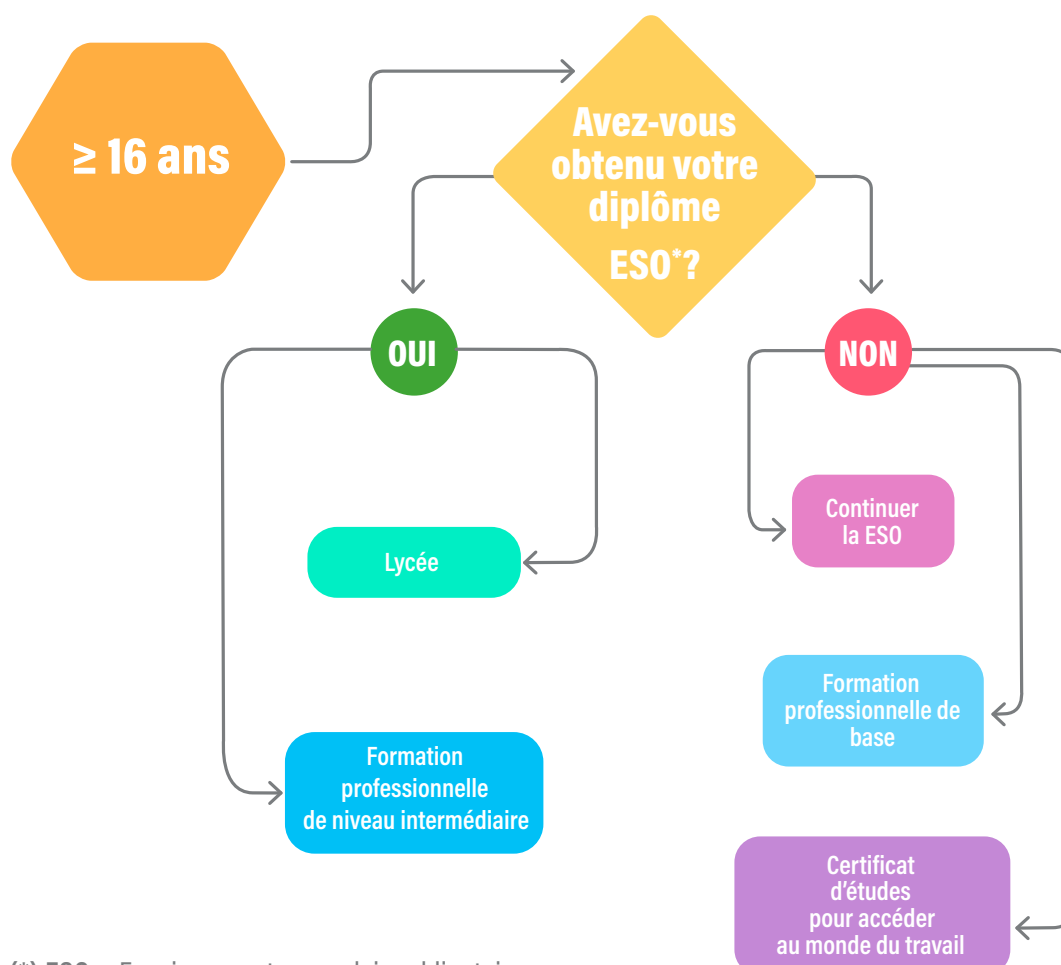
≥ 16 ans

Avez-vous obtenu votre diplôme ESO*?

OUI

NON

Lycée

Formation professionnelle de niveau intermédiaire

Continuer la ESO

Formation professionnelle de base

Certificat d'études pour accéder au monde du travail

(*) ESO = Enseignement secondaire obligatoire